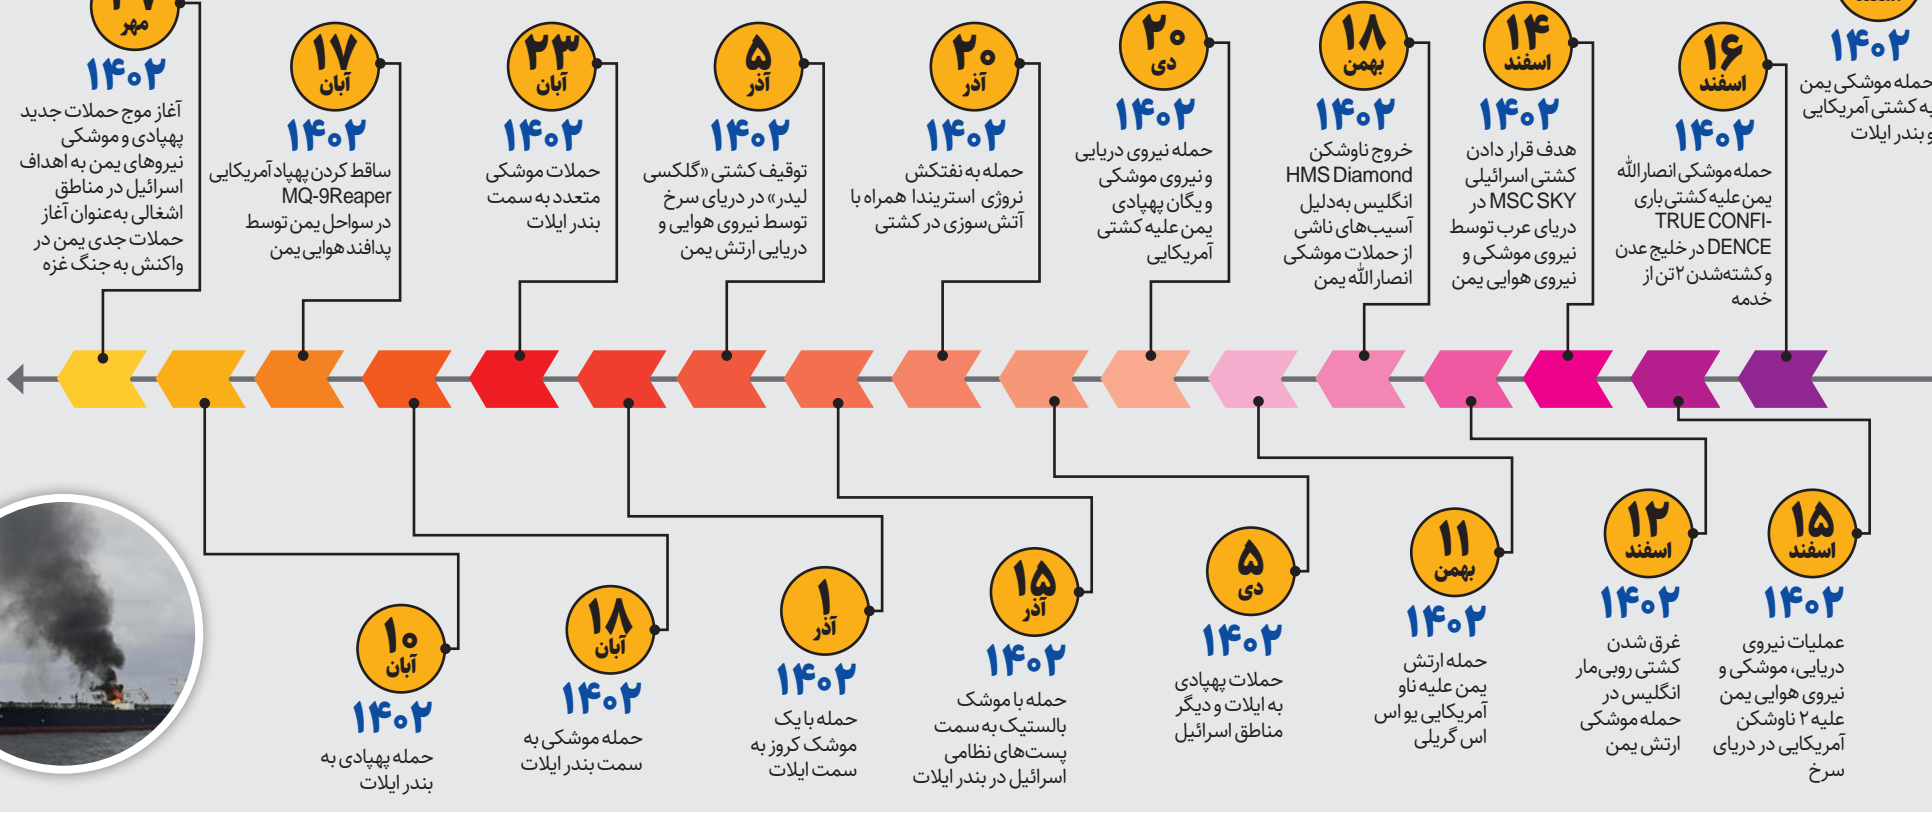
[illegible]
اسفند
۱۴۰۲
حمله موشکی یمن
به کشتی آمریکایی
و بندر ایلات

۱۶
اسفند
۱۴۰۲
حمله موشکی انصارالله یمن علیه کشتی باری TRUE CONFI-DENCE در خلیج عدن و کشته‌شدن ۲ تن از خدمه

۱۴
اسفند
۱۴۰۲
هدف قرار دادن کشتی اسرائیلی MSC SKY در دریای عرب توسط نیروی موشکی و نیروی هوایی یمن

۱۸
بهمن
۱۴۰۲
خروج ناوشکن HMS Diamond انگلیس به‌دلیل آسیب‌های ناشی از حملات موشکی انصارالله یمن

۲۰
دی
۱۴۰۲
حمله نیروی دریایی و نیروی موشکی و یگان پهپادی یمن علیه کشتی آمریکایی

۲۰
آذر
۱۴۰۲
حمله به نفتکش نروژی استریندا همراه با آتش‌سوزی در کشتی

۵
آذر
۱۴۰۲
توقیف کشتی «گلکسی لیدر» در دریای سرخ توسط نیروی هوایی و دریایی ارتش یمن

۲۳
آبان
۱۴۰۲
حملات موشکی متعدد به سمت بندر ایلات

۱۷
آبان
۱۴۰۲
ساقط کردن پهپاد آمریکایی MQ-9Reaper در سواحل یمن توسط پدافند هوایی یمن

۲۷
مهر
۱۴۰۲
آغاز موج حملات جدید پهپادی و موشکی نیروهای یمن به اهداف اسرائیل در مناطق اشغالی به‌عنوان آغاز حملات جدی یمن در واکنش به جنگ غزه

۱۰
آبان
۱۴۰۲
حمله پهپادی به بندر ایلات

۱۸
آبان
۱۴۰۲
حمله موشکی به سمت بندر ایلات

۱
آذر
۱۴۰۲
حمله با یک موشک کروز به سمت ایلات

۱۵
آذر
۱۴۰۲
حمله با موشک بالستیک به سمت پست‌های نظامی اسرائیل در بندر ایلات

۵
دی
۱۴۰۲
حملات پهپادی به ایلات و دیگر مناطق اسرائیل

۱۱
بهمن
۱۴۰۲
حمله ارتش یمن علیه ناو آمریکایی یو اس اس گریلی

۱۲
اسفند
۱۴۰۲
غرق شدن کشتی روبی‌مار انگلیس در حمله موشکی ارتش یمن

۱۵
اسفند
۱۴۰۲
عملیات نیروی دریایی، موشکی و نیروی هوایی یمن علیه ۲ ناوشکن آمریکایی در دریای سرخ